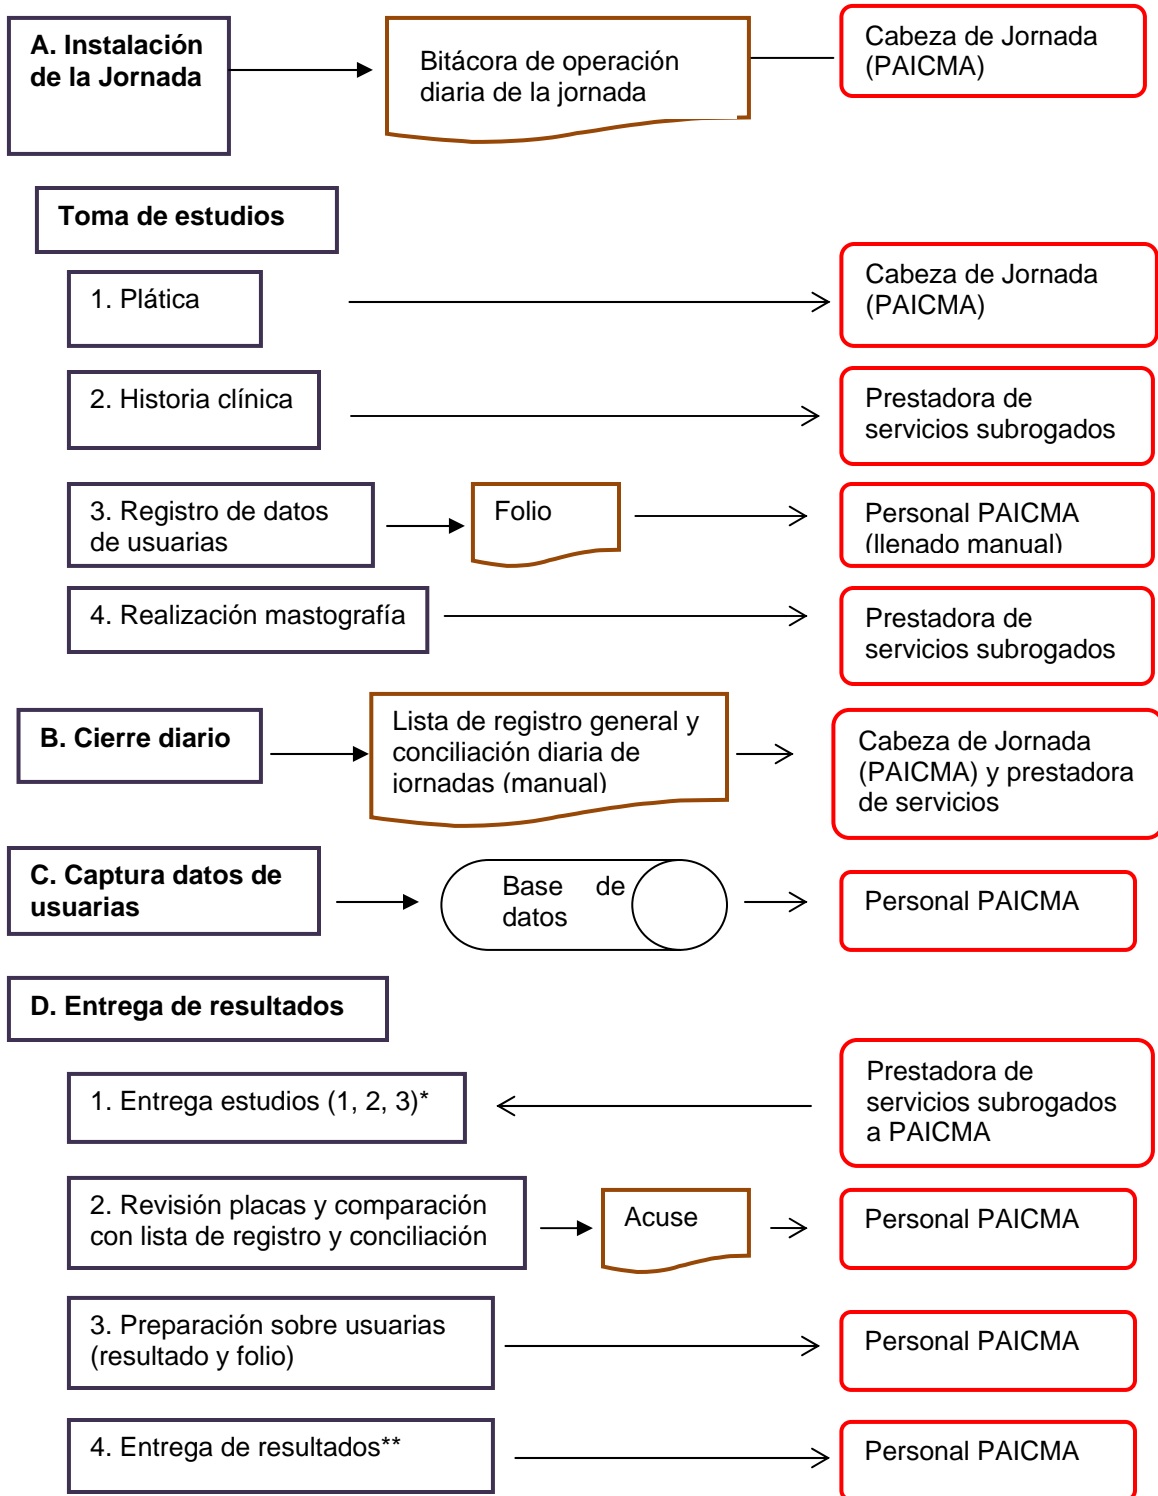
A. Instalación de la Jornada

Bitácora de operación diaria de la jornada

Cabeza de Jornada (PAICMA)

Toma de estudios

1. Plática

Cabeza de Jornada (PAICMA)

2. Historia clínica

Prestadora de servicios subrogados

3. Registro de datos de usuarias

Folio

Personal PAICMA (llenado manual)

4. Realización mastografía

Prestadora de servicios subrogados

B. Cierre diario

Lista de registro general y conciliación diaria de jornadas (manual)

Cabeza de Jornada (PAICMA) y prestadora de servicios

C. Captura datos de usuarias

Base de datos

Personal PAICMA

D. Entrega de resultados

1. Entrega estudios (1, 2, 3)*

Prestadora de servicios subrogados a PAICMA

2. Revisión placas y comparación con lista de registro y conciliación

Acuse

Personal PAICMA

3. Preparación sobre usuarias (resultado y folio)

Personal PAICMA

4. Entrega de resultados**

Personal PAICMA